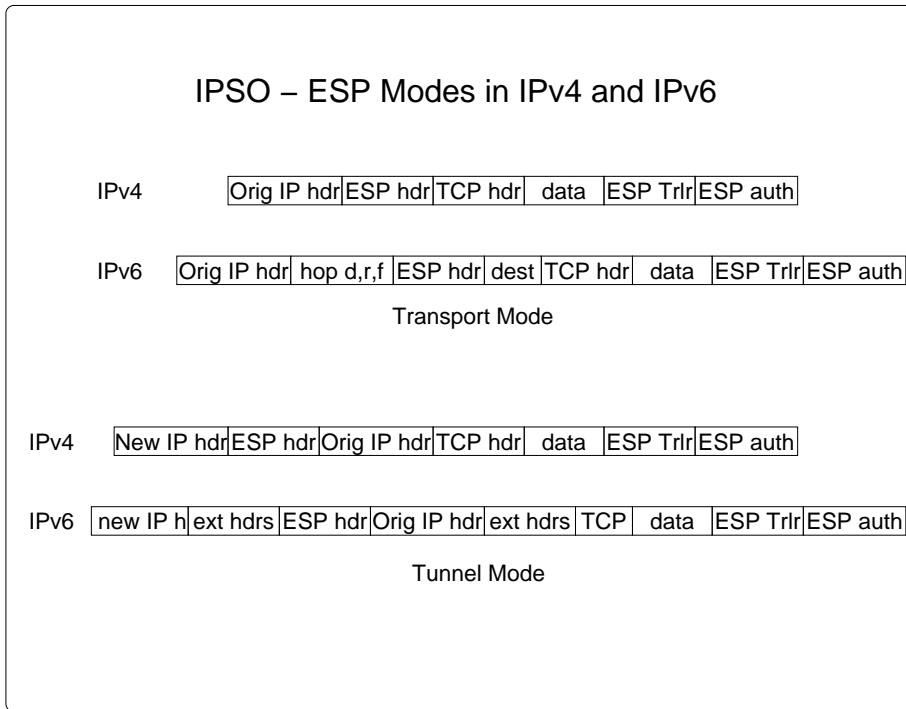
IPSO – ESP Modes in IPv4 and IPv6

IPv4

| Orig IP hdr | ESP hdr | TCP hdr | data | ESP Trlr | ESP auth |
|---|---|---|---|---|---|

IPv6

| Orig IP hdr | hop d,r,f | ESP hdr | dest | TCP hdr | data | ESP Trlr | ESP auth |
|---|---|---|---|---|---|---|---|

Transport Mode

IPv4

| New IP hdr | ESP hdr | Orig IP hdr | TCP hdr | data | ESP Trlr | ESP auth |
|---|---|---|---|---|---|---|

IPv6

| new IP h | ext hdrs | ESP hdr | Orig IP hdr | ext hdrs | TCP | data | ESP Trlr | ESP auth |
|---|---|---|---|---|---|---|---|---|

Tunnel Mode